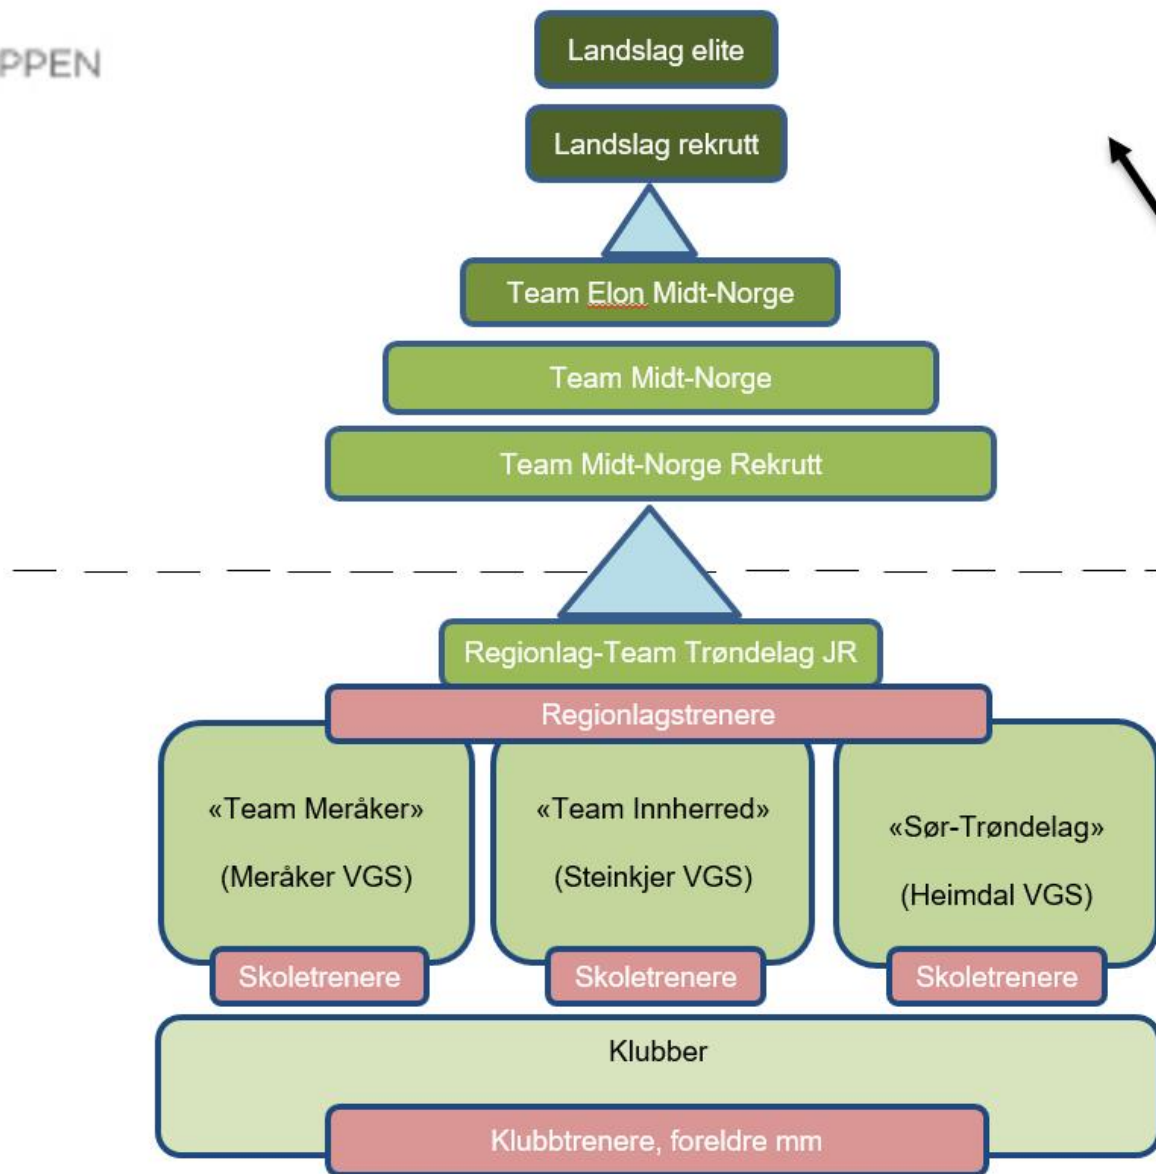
PPEN

Landslag elite

Landslag rekrutt

Team Elon Midt-Norge

Team Midt-Norge

Team Midt-Norge Rekrutt

Regionlag-Team Trøndelag JR

Regionlagstrenere

«Team Meråker»

(Meråker VGS)

Skoletrenere

«Team Innherred»

(Steinkjer VGS)

Skoletrenere

«Sør-Trøndelag»

(Heimdal VGS)

Skoletrenere

Klubber

Klubbtrenere, foreldre mm